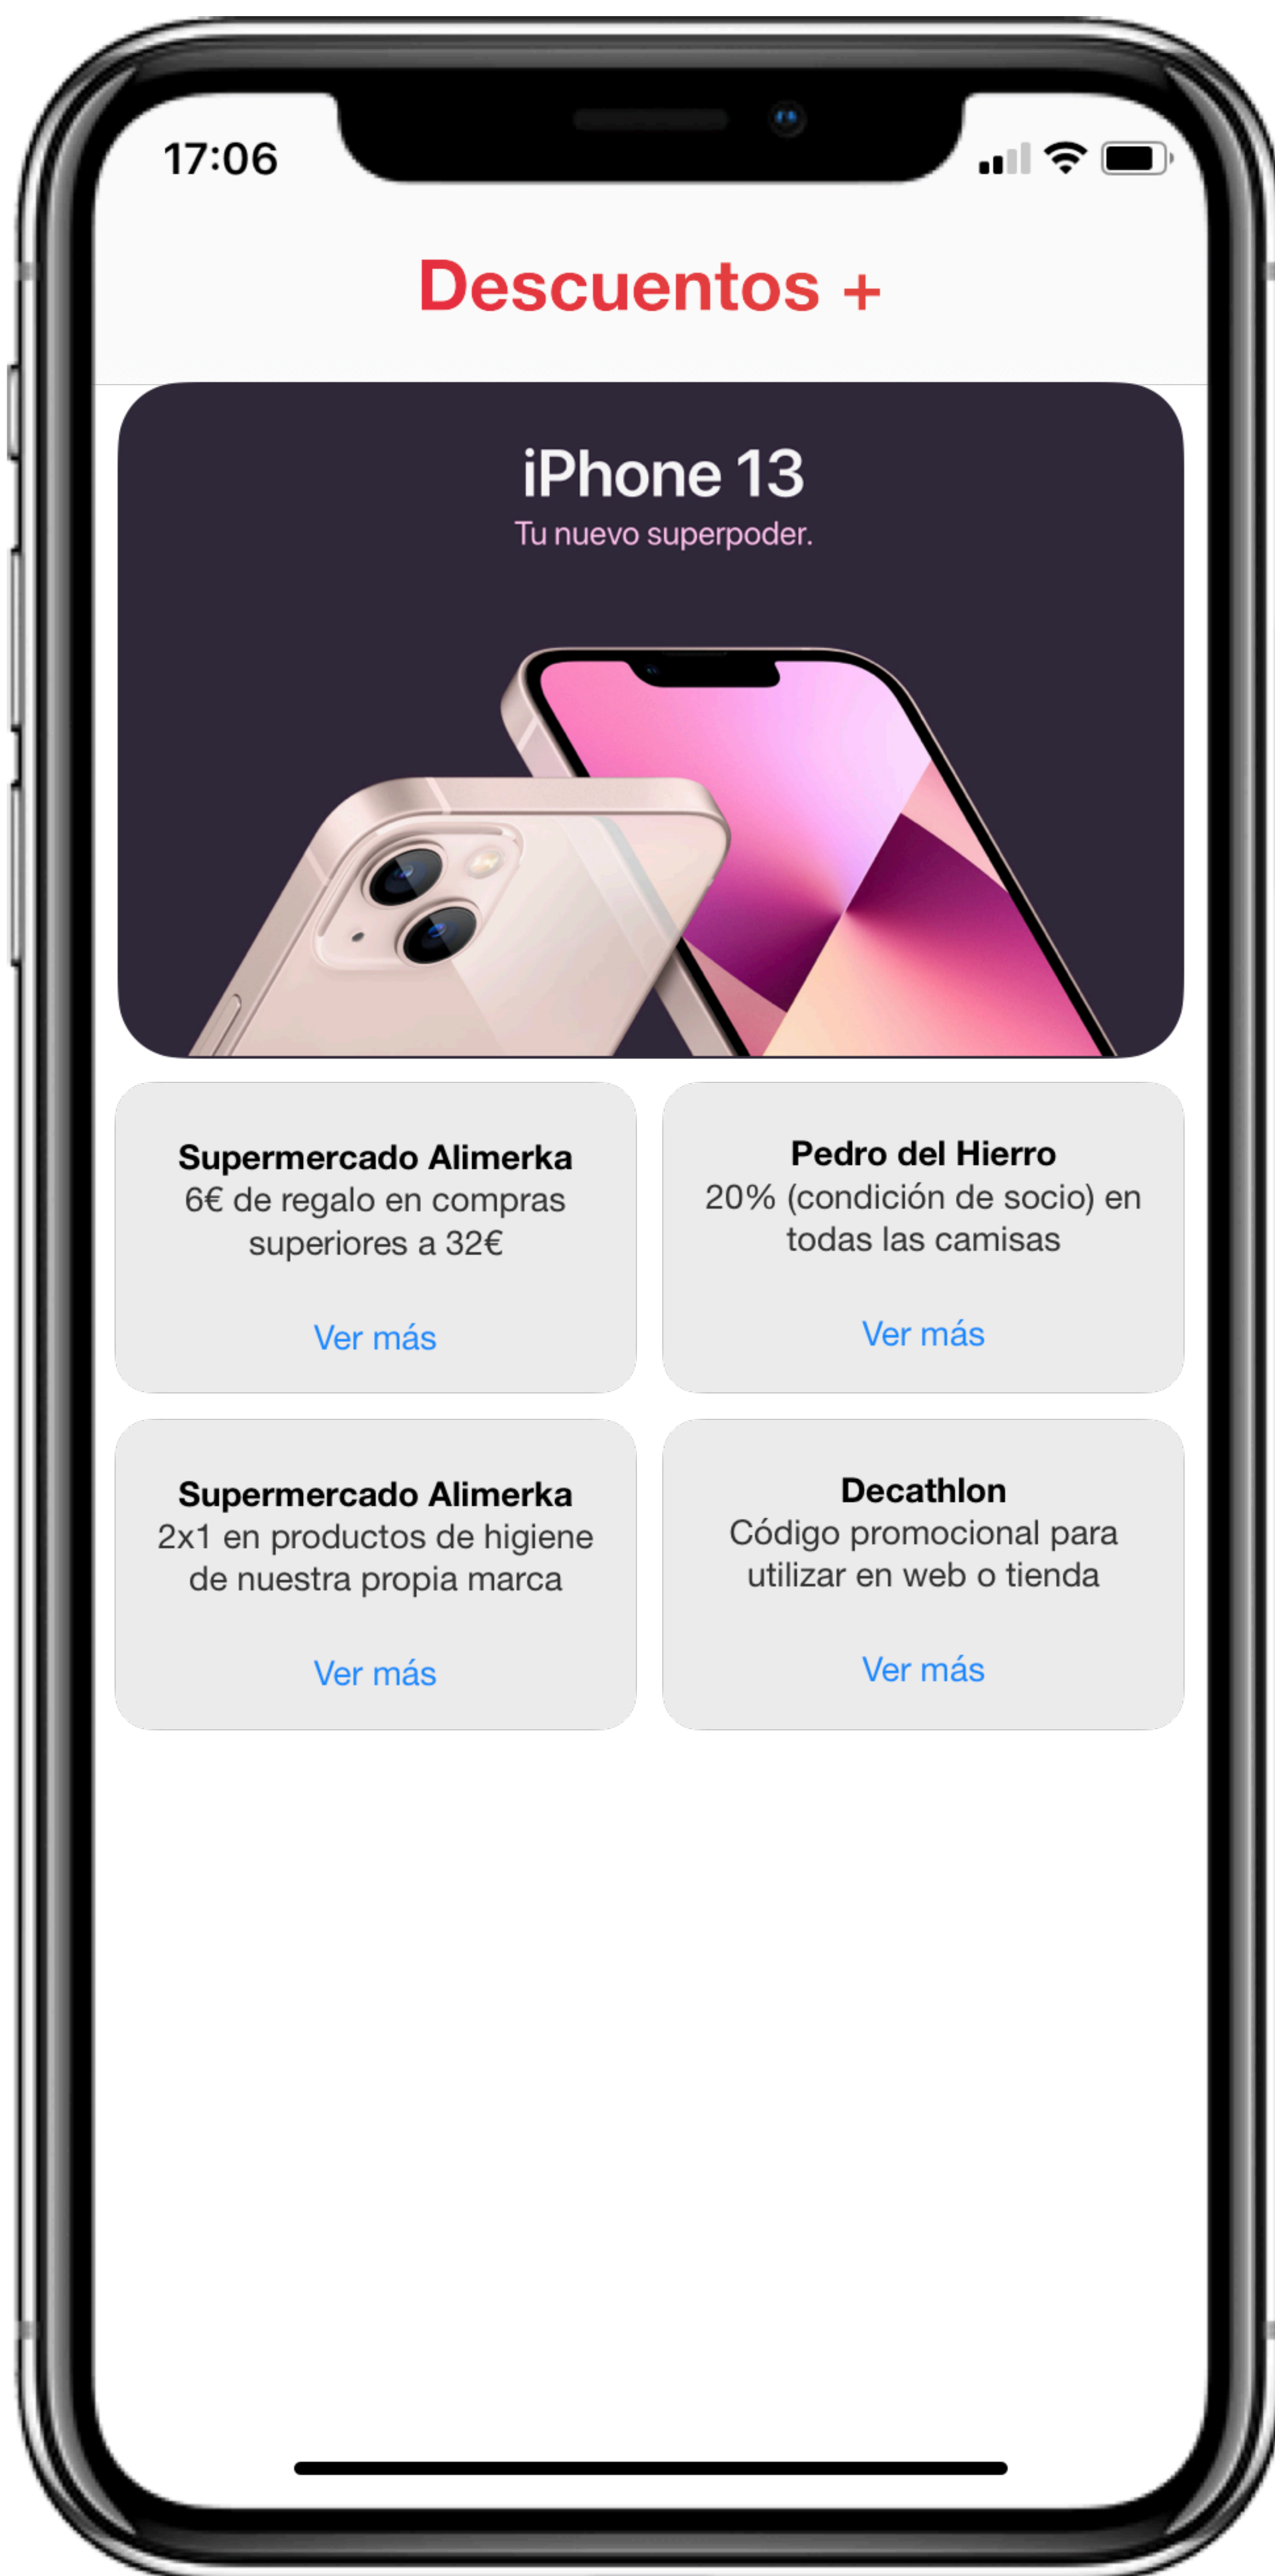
17:06

Descuentos +

iPhone 13
Tu nuevo superpoder.

Supermercado Alimerka
6€ de regalo en compras superiores a 32€

Ver más

Pedro del Hierro
20% (condición de socio) en todas las camisas

Ver más

Supermercado Alimerka
2x1 en productos de higiene de nuestra propia marca

Ver más

Decathlon
Código promocional para utilizar en web o tienda

Ver más